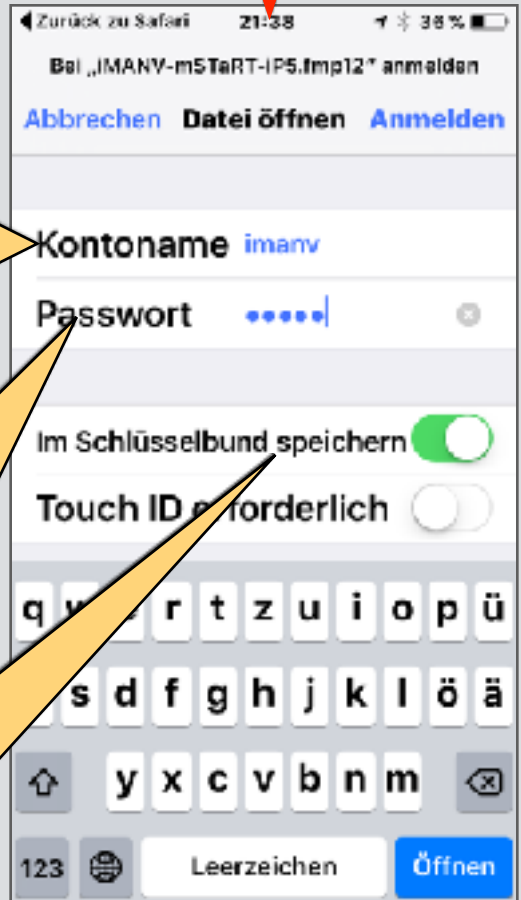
◀ Zurück zu Safari 21:38 38 %

Bei „iMANV-m5TaRT-iP5.fmp12" anmelden

Abbrechen Datei öffnen Anmelden

Kontoname imanv

Passwort •••••

Im Schlüsselbund speichern

Touch ID erforderlich

q w e r t z u i o p ü

a s d f g h j k l ö ä

y x c v b n m

123 Leerzeichen Öffnen